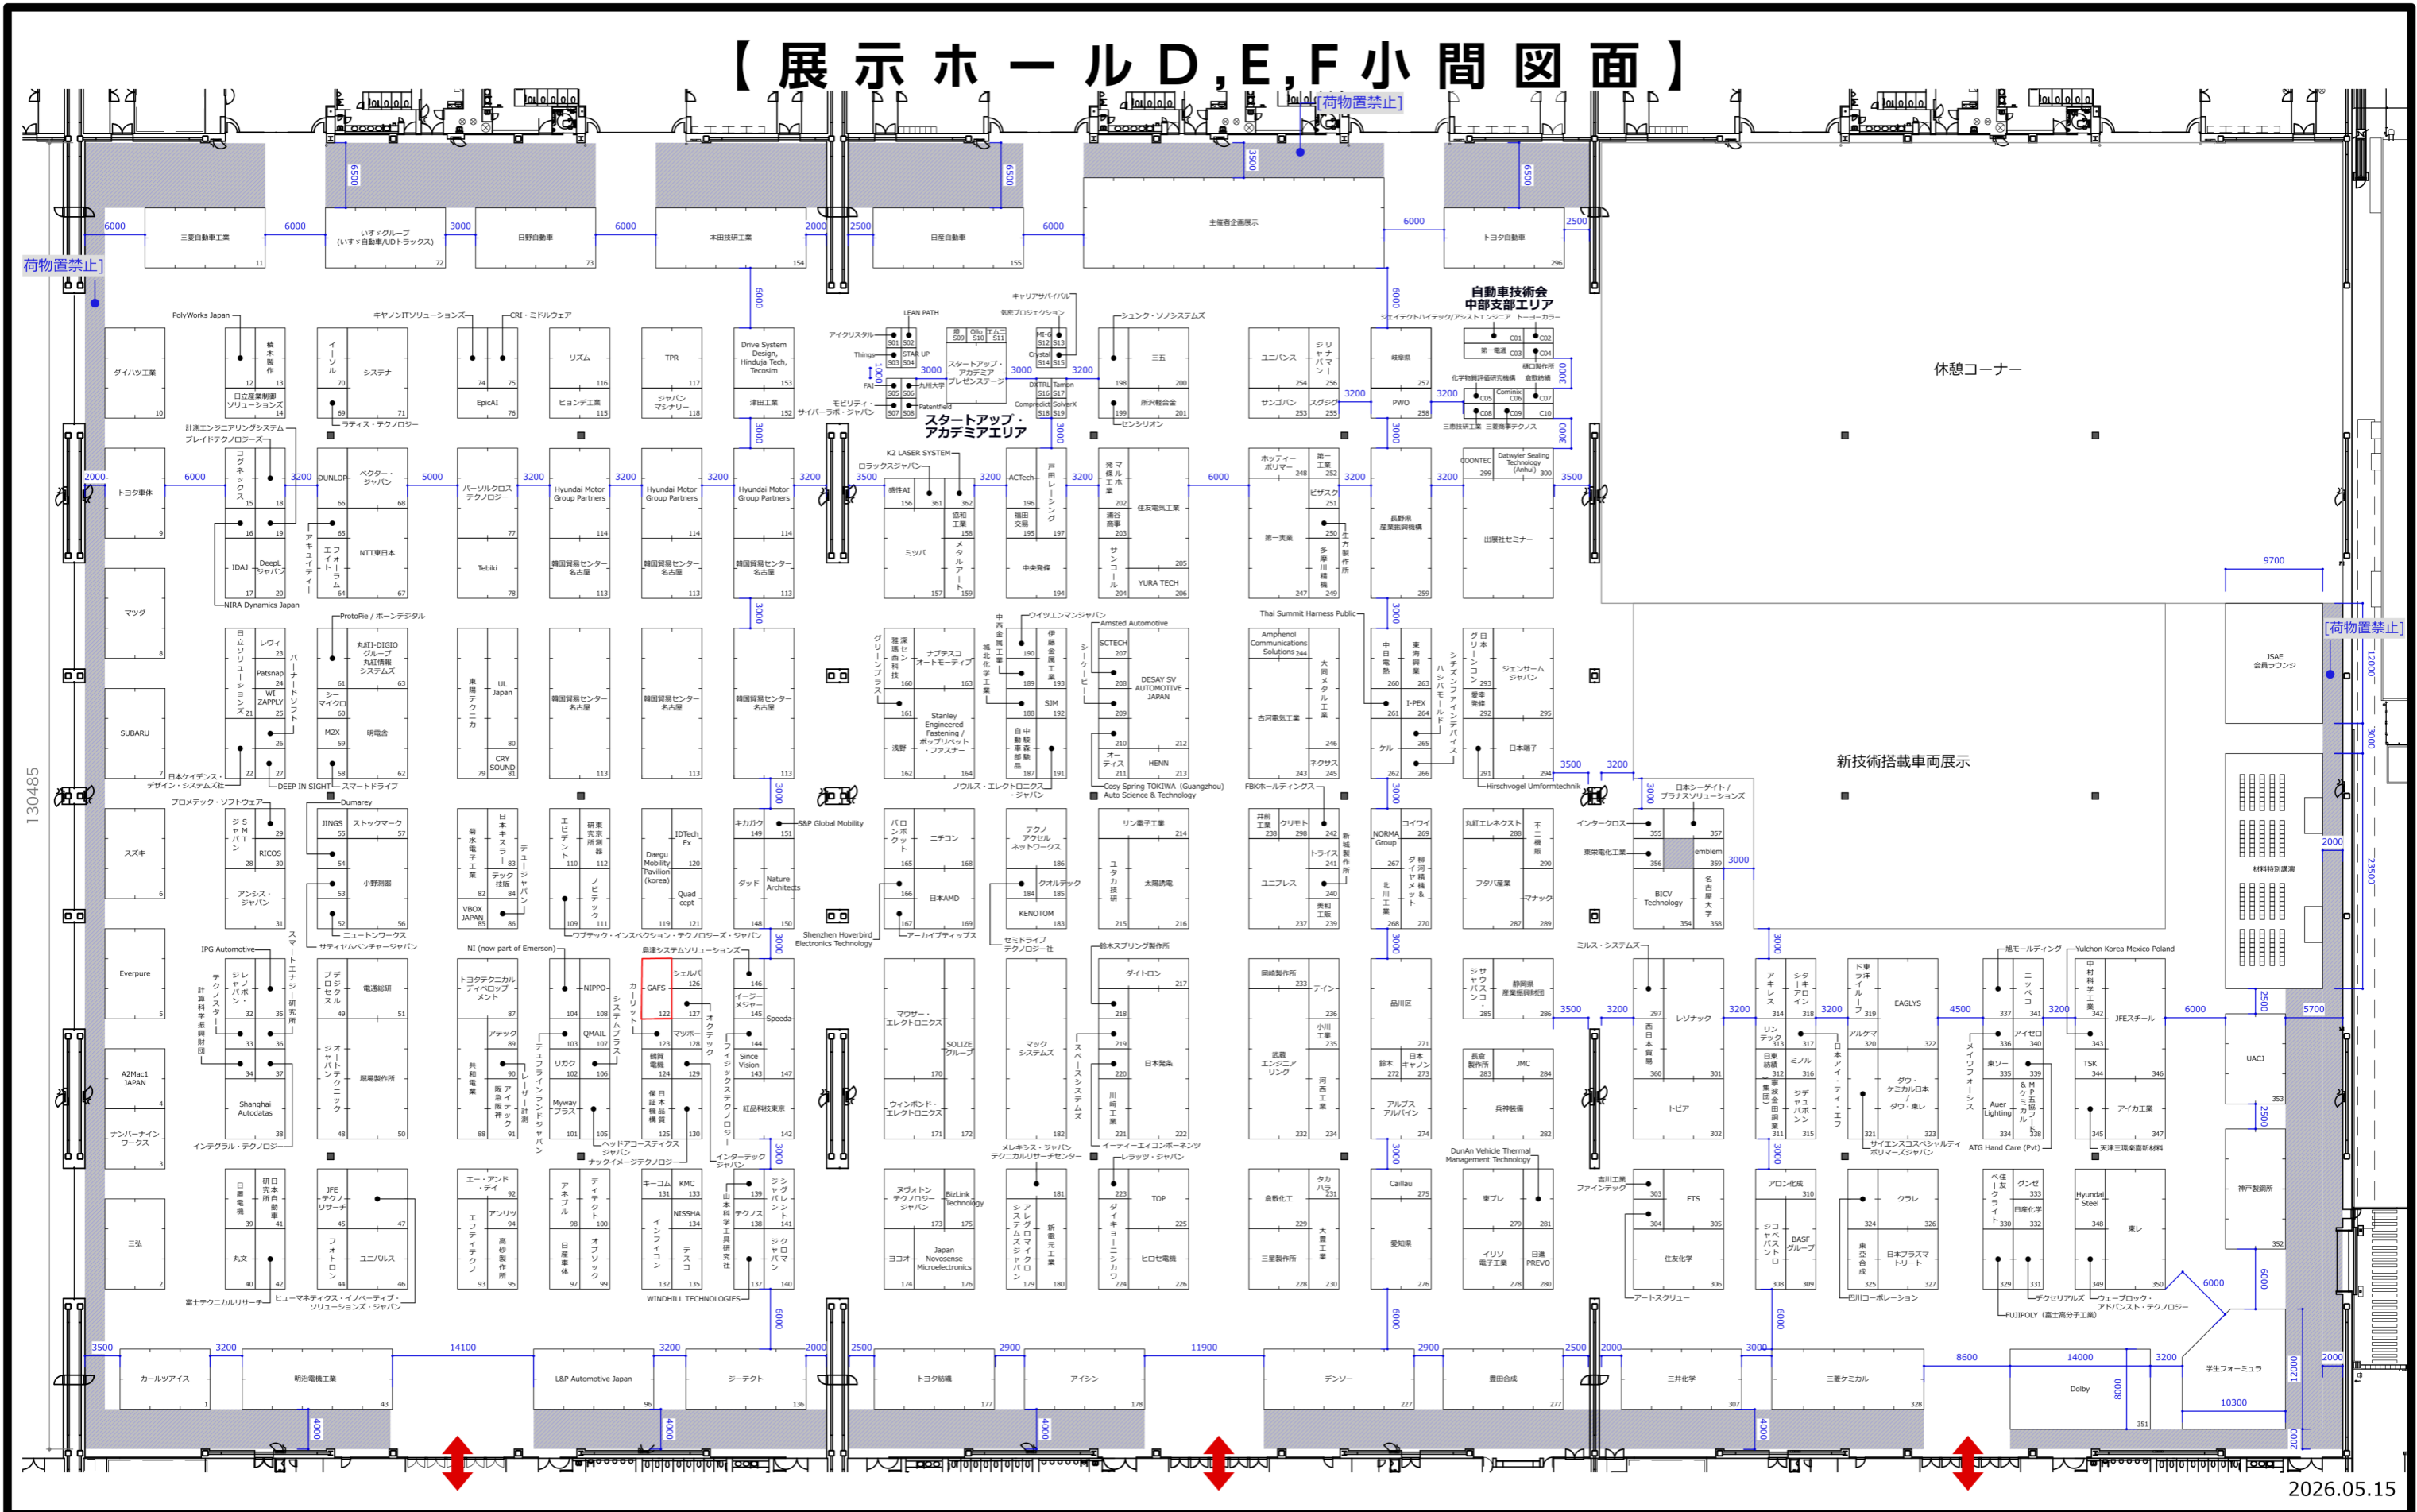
【展示ホールD,E,F小間図面】

[荷物置禁止]

三菱自動車工業 11
いすゞグループ（いすゞ自動車/UDトラックス） 72
日野自動車 73
本田技研工業 154
日産自動車 155
主催者企画展示
トヨタ自動車 296

自動車技術会 中部支部エリア
休憩コーナー
新技術搭載車両展示
スタートアップ・アカデミアエリア

ダイハツ工業 10
トヨタ車体 9
マツダ 8
SUBARU 7
スズキ 6
Everpure 5
A2Mac1 JAPAN 4
ナンバーナイン ワークス 3
三弘 2

PolyWorks Japan
日立産業制御ソリューションズ 14
キヤノンITソリューションズ
システナ 71
CRI・ミドルウェア
EpicAI 76
リズム 116
ヒョンデ工業 115
TPR 117
ジャパン マシナリー 118
Drive System Design, Hinduja Tech, Tecosim 153
津田工業 152
サイバーラボ・ジャパン
スタートアップ・アカデミア プレゼンステージ
三五 200
所沢機合金 201
センシリオン
シュンク・ソリューションズ
ユニバンス 254
サンコバン 253
岐阜県 257
PWO 258
ラディス・テクノロジー

DUNLOP
ベクター・ジャパン 68
NTT東日本 67
バーソルクロステクノロジー 77
Tebiki 78
Hyundai Motor Group Partners 114
韓国貿易センター名古屋 113
K2 LASER SYSTEM
ロラックスジャパン
感性AI 156
ミツバ 157
ACTech
福田交易 195
中央発條 194
住友電気工業
YURA TECH 206
ホッティー・ポリマー 248
第一実業 247
長野県産業振興機構 259
DOONTEC
Datwyler Sealing Technology (Anhui) 300
出展社セミナー 299

IDAJ
DeepL ジャパン
NIRA Dynamics Japan
ProtoPie / ボーンデジタル
丸紅I-DIGIO グループ 丸紅情報システムズ 63
レヴィ
Patsnap
WI ZAPPLY
M2X
明電舎 62
UL Japan 80
CRY SOUND 81
ナブテスコ オートモーティブ 163
Stanley Engineered Fastening / ポップリベット・ファスナー 164
浅野 162
ウイツエンマンジャパン
SJM 192
Amsted Automotive
SCTECH 207
DESAY SV AUTOMOTIVE JAPAN
HENN 213
Cosy Spring TOKIWA (Guangzhou) Auto Science & Technology
Thai Summit Harness Public
Amphenol Communications Solutions 244
古河電気工業
ネクサス 245
FBKホールディングス
I-PEX 264
ケル 262
ジェンサーム ジャパン
日本碍子 294
Hirschvogel Umformtechnik
日本デイデンス・デザイン・システムズ社
DEEP IN SIGHT
スマートドライブ
ノウルズ・エレクトロニクス・ジャパン

JSAE 会員ラウンジ
材料特別講演
UACJ 353
神戸製鋼所 352
学生フォーミュラ
Dolby 351

プロメテック・ソフトウェア
Dumarey
RICOS
アンシス・ジャパン 31
JINGS
ストックマーク 57
小野測器 56
ニュートンワークス
サイヤムベンチャージャパン
VBOX JAPAN 85
Daegu Mobility Pavilion (korea)
IDTech Ex 120
Quad cept 121
ワコブテック・インスペクション・テクノロジーズ・ジャパン
キカガク 149
S&P Global Mobility
Nature Architects
ダッド 148
Shenzhen Hoverbird Electronics Technology
ニチコン 168
日本AMD 169
アーカイブティップス
テクノ アクセル ネットワークス 186
クオルテック
KENOTOM 183
セミドライブ テクノロジー社
サン電子工業 214
太陽誘電
井前工業 238
クリモト 298
トライス 241
ユニプレス
NORMA Group
コイワイ 269
丸紅エレクトネクスト 288
フタバ産業
マナック 289
インタークロス
東栄電化工業
emblem 359
BICV Technology 354
日本シーゲイト / ブラナスソリューションズ

IPG Automotive
電通総研 51
堀場製作所 50
NI (now part of Emerson)
トヨタテクニカルディベロップメント
NIPPO 108
QMAIL 107
リカク 102
Myway プラス 101
GAFS
シェルバ 126
マツボー 128
イージーメジャー 145
Speeda
Since Vision 143
紅晶科技東京 142
島津システムソリューションズ
マウザー・エレクトロニクス
SOLIZE グループ
ウィンボンド・エレクトロニクス 171
マック システムズ
日本発条
鈴木スプリング製作所
ダイトロン 217
岡崎製作所 233
武蔵エンジニアリング
品川区
日本キャノン
アルプスアルパイン 274
静岡県産業振興財団
長倉製作所 283
JMC
兵神装備 282
ミルス・システムズ
レゾナック
トビア 302
アルケマ 320
EAGLYS
ダウ・ケミカル日本 / ダウ・東レ
サイエンスコスペシャルティポリマーズジャパン
植モールディング
東ソー 335
アイテロ 340
Auer Lighting
ATG Hand Care (Pvt)
Yulchon Korea Mexico Poland
JFEスチール
TSK 344
アイカ工業
天津三環楽喜新材料

Shanghai Autodatas
インテグラル・テクノロジー
ヘッドアコースティクス ジャパン
チックイメージテクノロジー
インターテック ジャパン
メレキシス・ジャパン
テクニカルリサーチセンター
イーディーエイコンポーネンツ
レラッツ・ジャパン
DunAn Vehicle Thermal Management Technology
古川工業
ファインテック

JFE テクノリサーチ 45
ユニバルス 46
エー・アンド・デイ
アンリツ 94
キーコム 131
KMC
NISSHA 134
ヌヴォトン テクノロジージャパン
BizLink Technology
Japan Novosense Microelectronics 176
ヨコオ 174
TOP
ヒロセ電機 226
タカハラ 231
倉敷化工
三菱製作所 228
Caillau 275
愛知県 276
東プレ
イリソ電子工業 278
日進 PREVO 280
FTS
住友化学 306
アロン化成
BASF グループ 309
クラレ
日本プラスマトリート 327
グンゼ
日産化学 332
Hyundai Steel
東レ
富士テクニカルリサーチ
ヒューマネティクス・イノベーティブ・ソリューションズ・ジャパン
WINDHILL TECHNOLOGIES
アートスクリュー
巴川コーポレーション
デクセリアルズ
FUJIPOLY（富士高分子工業）
ウェーブロック・アドバンスト・テクノロジー

カールツアイス 1
明治電機工業 43
L&P Automotive Japan 96
ジーテクト 136
トヨタ紡織 177
アイシン 178
デンソー 227
豊田合成 277
三井化学 307
三菱ケミカル 328

130485

2026.05.15